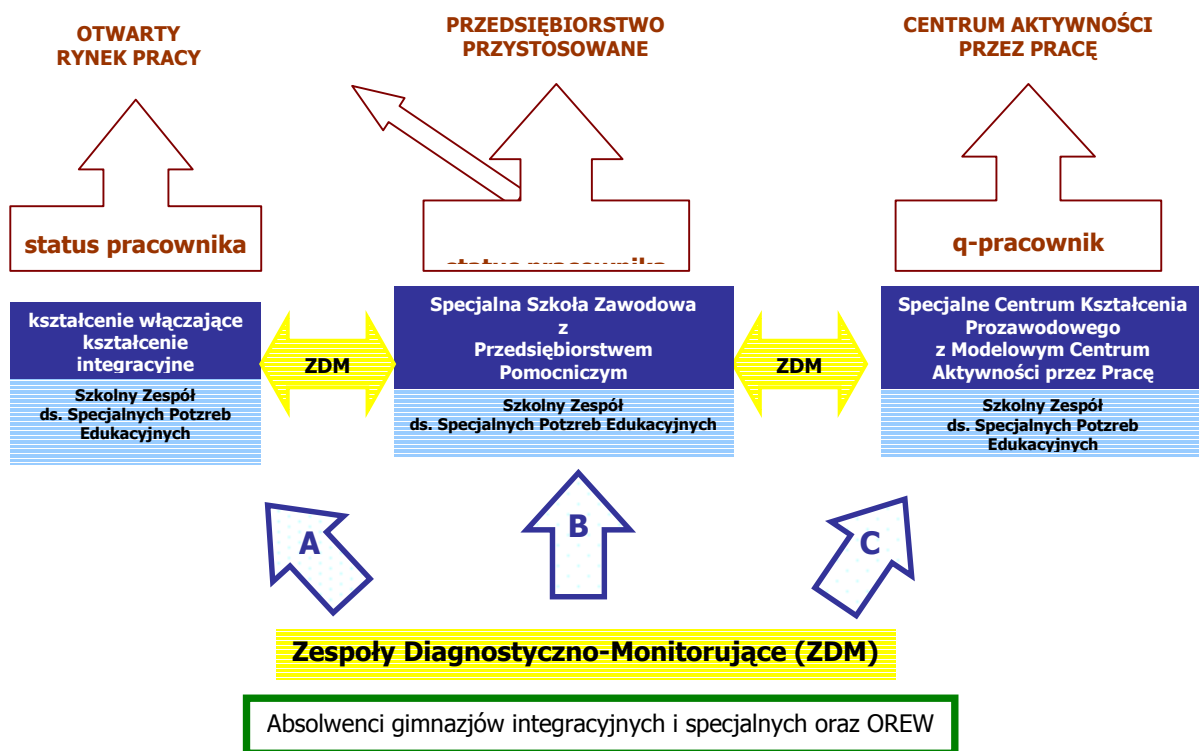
OTWARTY RYNEK PRACY

PRZEDSIĘBIORSTWO PRZYSTOSOWANE

CENTRUM AKTYWNOŚCI PRZEZ PRACĘ

status pracownika

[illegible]

q-pracownik

kształcenie włączające kształcenie integracyjne

Szkolny Zespół ds. Specjalnych Potzreb Edukacyjnych

ZDM

Specjalna Szkoła Zawodowa z Przedsiębiorstwem Pomocniczym

Szkolny Zespół ds. Specjalnych Potzreb Edukacyjnych

ZDM

Specjalne Centrum Kształcenia Prozawodowego z Modelowym Centrum Aktywności przez Pracę

Szkolny Zespół ds. Specjalnych Potzreb Edukacyjnych

A

B

C

Zespoły Diagnostyczno-Monitorujące (ZDM)

Absolwenci gimnazjów integracyjnych i specjalnych oraz OREW